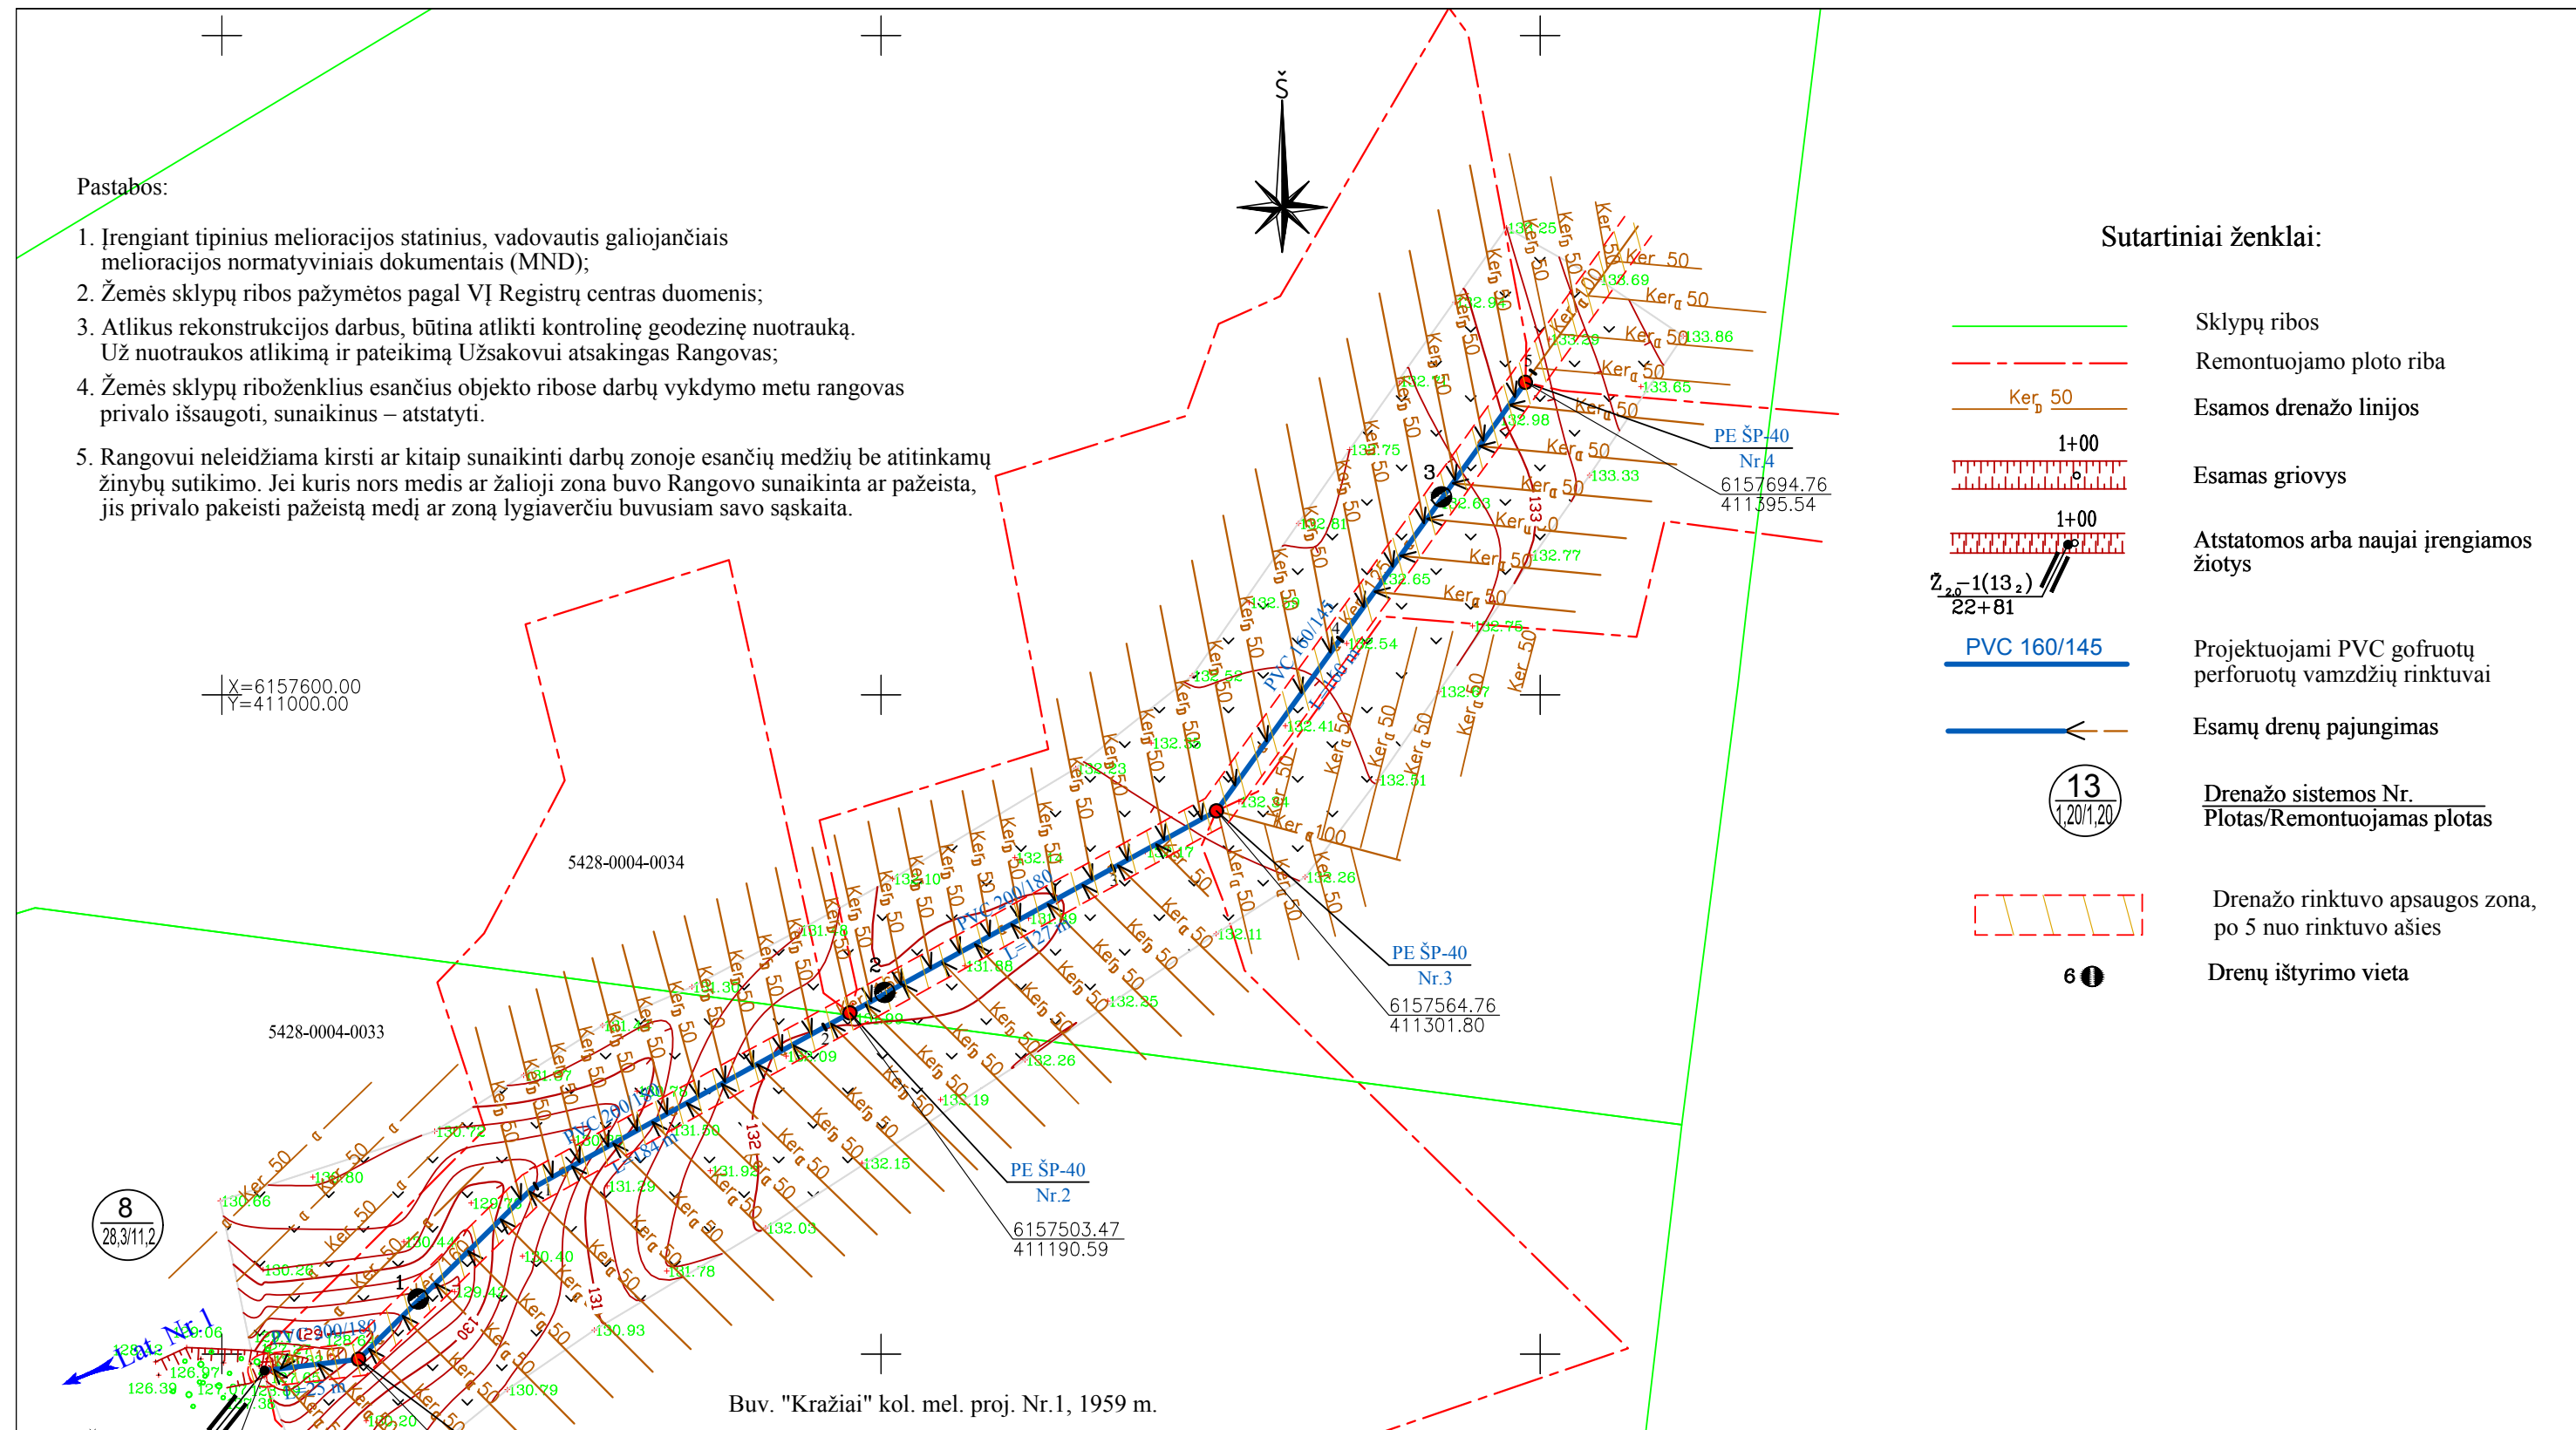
Pastabos:

1. Įrengiant tipinius melioracijos statinius, vadovautis galiojančiais melioracijos normatyviniais dokumentais (MND);
2. Žemės sklypų ribos pažymėtos pagal VĮ Registrų centras duomenis;
3. Atlikus rekonstrukcijos darbus, būtina atlikti kontrolinę geodezinę nuotrauką. Už nuotraukos atlikimą ir pateikimą Užsakovui atsakingas Rangovas;
4. Žemės sklypų riboženklius esančius objekto ribose darbų vykdymo metu rangovas privalo išsaugoti, sunaikinus – atstatyti.
5. Rangovui neleidžiama kirsti ar kitaip sunaikinti darbų zonoje esančių medžių be atitinkamų žinybų sutikimo. Jei kuris nors medis ar žalioji zona buvo Rangovo sunaikinta ar pažeista, jis privalo pakeisti pažeistą medį ar zoną lygiaverčiu buvusiam savo sąskaita.

Š

X=6157600.00
Y=411000.00

5428-0004-0034

5428-0004-0033

PVC 160/145
PVC 200/180
L=127 m
PVC 200/180
L=134 m
PVC 200/180
Lat. Nr.1

PE ŠP-40
Nr.4
6157694.76
411395.54

PE ŠP-40
Nr.3
6157564.76
411301.80

PE ŠP-40
Nr.2
6157503.47
411190.59

1
2
3
4
5

$\frac{8}{28,3/11,2}$

Ker 50
Ker 100

Buv. "Kražiai" kol. mel. proj. Nr.1, 1959 m.

Sutartiniai ženklai:

Sklypų ribos
Remontuojamo ploto riba
Ker 50
Esamos drenažo linijos
1+00
Esamas griovys
1+00
$Ž_{2,0}-1(13_2)$
22+81
Atstatomos arba naujai įrengiamos žiotys
PVC 160/145
Projektuojami PVC gofruotų perforuotų vamzdžių rinktuvai
Esamų drenų pajungimas
$\frac{13}{1,20/1,20}$
Drenažo sistemos Nr.
Plotas/Remontuojamas plotas
Drenažo rinktuvo apsaugos zona, po 5 nuo rinktuvo ašies
6
Drenų ištyrimo vieta